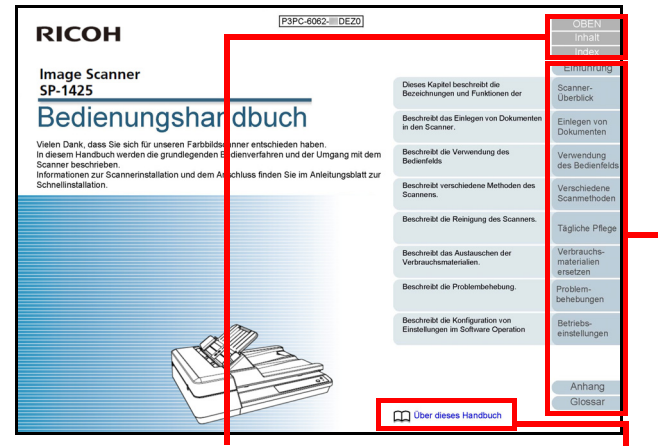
P3PC-6062-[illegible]DEZ0

RICOH

Image Scanner
SP-1425

Bedienungshandbuch

Vielen Dank, dass Sie sich für unseren Farbbildscanner entschieden haben.
In diesem Handbuch werden die grundlegenden Bedienverfahren und der Umgang mit dem Scanner beschrieben.
Informationen zur Scannerinstallation und dem Anschluss finden Sie im Anleitungsblatt zur Schnellinstallation.

OBEN
Inhalt
Index
Einführung

Dieses Kapitel beschreibt die Bezeichnungen und Funktionen der
Scanner-Überblick

Beschreibt das Einlegen von Dokumenten in den Scanner.
Einlegen von Dokumenten

Beschreibt die Verwendung des Bedienfelds
Verwendung des Bedienfelds

Beschreibt verschiedene Methoden des Scannens.
Verschiedene Scanmethoden

Beschreibt die Reinigung des Scanners.
Tägliche Pflege

Beschreibt das Austauschen der Verbrauchsmaterialien.
Verbrauchs-materialien ersetzen

Beschreibt die Problembehebung.
Problem-behebungen

Beschreibt die Konfiguration von Einstellungen im Software Operation
Betriebs-einstellungen

Anhang
Glossar

Über dieses Handbuch